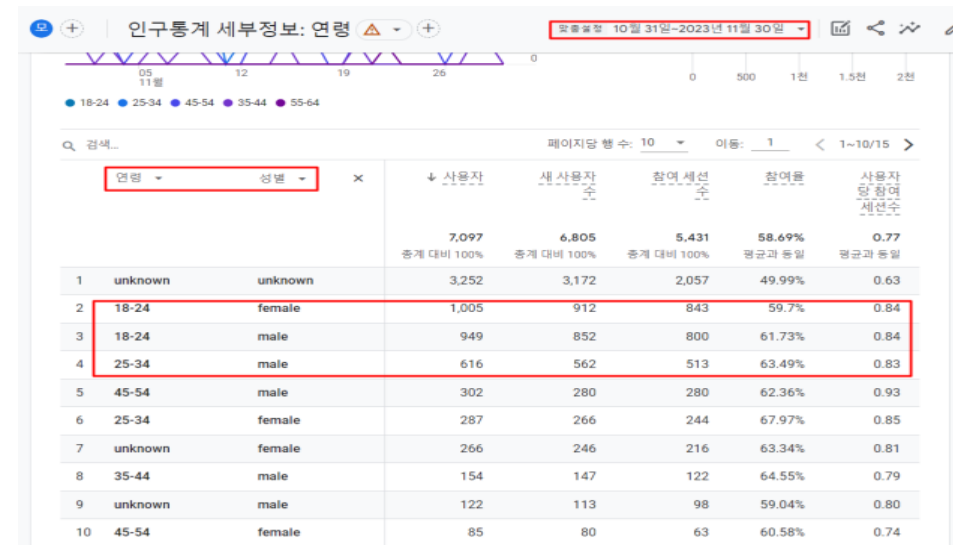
모 + 인구통계 세부정보: 연령 ⚠ ▾ +

맞춤설정 10월 31일~2023년 11월 30일 ▾

05 11월 12 19 26 0

0 500 1천 1.5천 2천

● 18-24 ● 25-34 ● 45-54 ● 35-44 ● 55-64

검색...

페이지당 행 수: 10 ▾ 이동: 1 < 1~10/15 >

| | 연령 ▾ | 성별 ▾ | ↓ 사용자 | 새 사용자 수 | 참여 세션 수 | 참여율 | 사용자당 참여 세션수 |
|---|---|---|---|---|---|---|---|
| | | | 7,097 총계 대비 100% | 6,805 총계 대비 100% | 5,431 총계 대비 100% | 58.69% 평균과 동일 | 0.77 평균과 동일 |
| 1 | unknown | unknown | 3,252 | 3,172 | 2,057 | 49.99% | 0.63 |
| 2 | 18-24 | female | 1,005 | 912 | 843 | 59.7% | 0.84 |
| 3 | 18-24 | male | 949 | 852 | 800 | 61.73% | 0.84 |
| 4 | 25-34 | male | 616 | 562 | 513 | 63.49% | 0.83 |
| 5 | 45-54 | male | 302 | 280 | 280 | 62.36% | 0.93 |
| 6 | 25-34 | female | 287 | 266 | 244 | 67.97% | 0.85 |
| 7 | unknown | female | 266 | 246 | 216 | 63.34% | 0.81 |
| 8 | 35-44 | male | 154 | 147 | 122 | 64.55% | 0.79 |
| 9 | unknown | male | 122 | 113 | 98 | 59.04% | 0.80 |
| 10 | 45-54 | female | 85 | 80 | 63 | 60.58% | 0.74 |